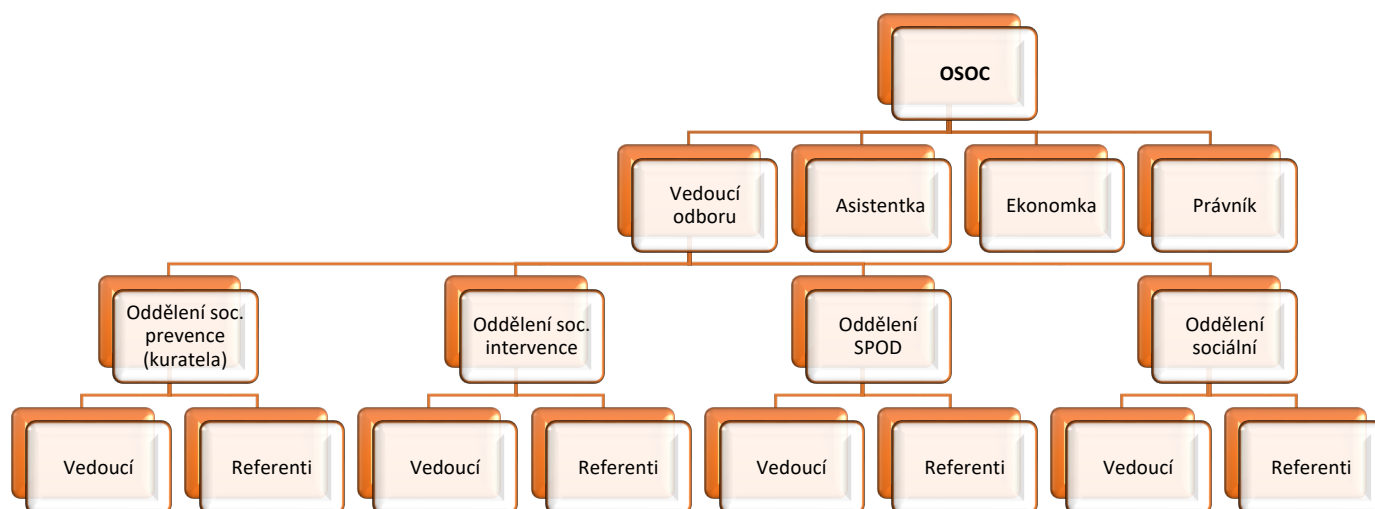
OSOC

Vedoucí odboru

Asistentka

Ekonomka

Právník

Oddělení soc. prevence (kuratela)

Oddělení soc. intervence

Oddělení SPOD

Oddělení sociální

Vedoucí

Referenti

Vedoucí

Referenti

Vedoucí

Referenti

Vedoucí

Referenti